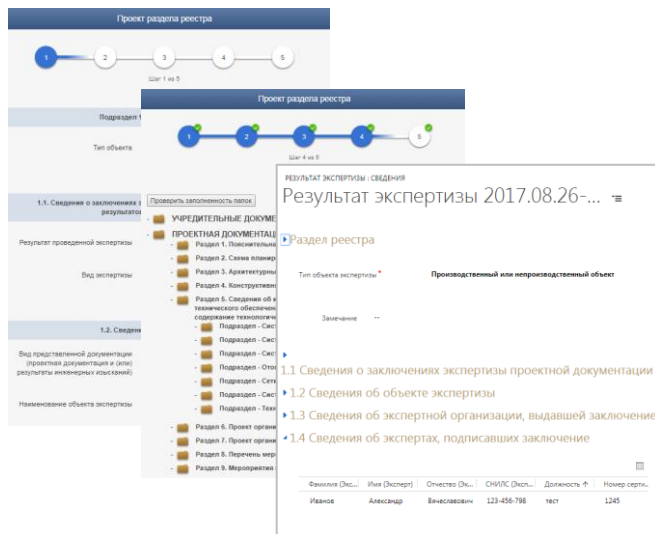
Проект раздела реестра

1 2 3 4 5

Шаг 1 из 5

Подраздел 1

Тип объекта

1.1. Сведения о заключениях э результат

Результат проведенной экспертизы

Вид экспертизы

1.2. Сведен

Вид представленной документации (проектная документация и (или) результаты инженерных изысканий)

Наименование объекта экспертизы

Проект раздела реестра

1 2 3 4 5

Шаг 4 из 5

Проверить заполненность папок

УЧРЕДИТЕЛЬНЫЕ ДОКУМЕ

ПРОЕКТНАЯ ДОКУМЕНТАЦИЯ

Раздел 1. Пояснительна

Раздел 2. Схема планир

Раздел 3. Архитектурны

Раздел 4. Конструктивн

Раздел 5. Сведения об и технического обеспечен содержание технологич

Подраздел - Сист

Подраздел - Сист

Подраздел - Сист

Подраздел - Сист

Подраздел - Ото

Подраздел - Сет

Подраздел - Сист

Подраздел - Техн

Раздел 6. Проект органи

Раздел 7. Проект органи

Раздел 8. Перечень мер

Раздел 9. Мероприятия

РЕЗУЛЬТАТ ЭКСПЕРТИЗЫ : СВЕДЕНИЯ

Результат экспертизы 2017.08.26-...

Раздел реестра

Тип объекта экспертизы *

Производственный или непроизводственный объект

Замечание --

1.1 Сведения о заключениях экспертизы проектной документации

1.2 Сведения об объекте экспертизы

1.3 Сведения об экспертной организации, выдавшей заключение

1.4 Сведения об экспертах, подписавших заключение

| Фамилия (Экс... | Имя (Эксперт) | Отчество (Эк... | СНИЛС (Эксп... | Должность ↑ | Номер серти... |
|---|---|---|---|---|---|
| Иванов | Александр | Вячеславович | 123-456-798 | тест | 1245 |